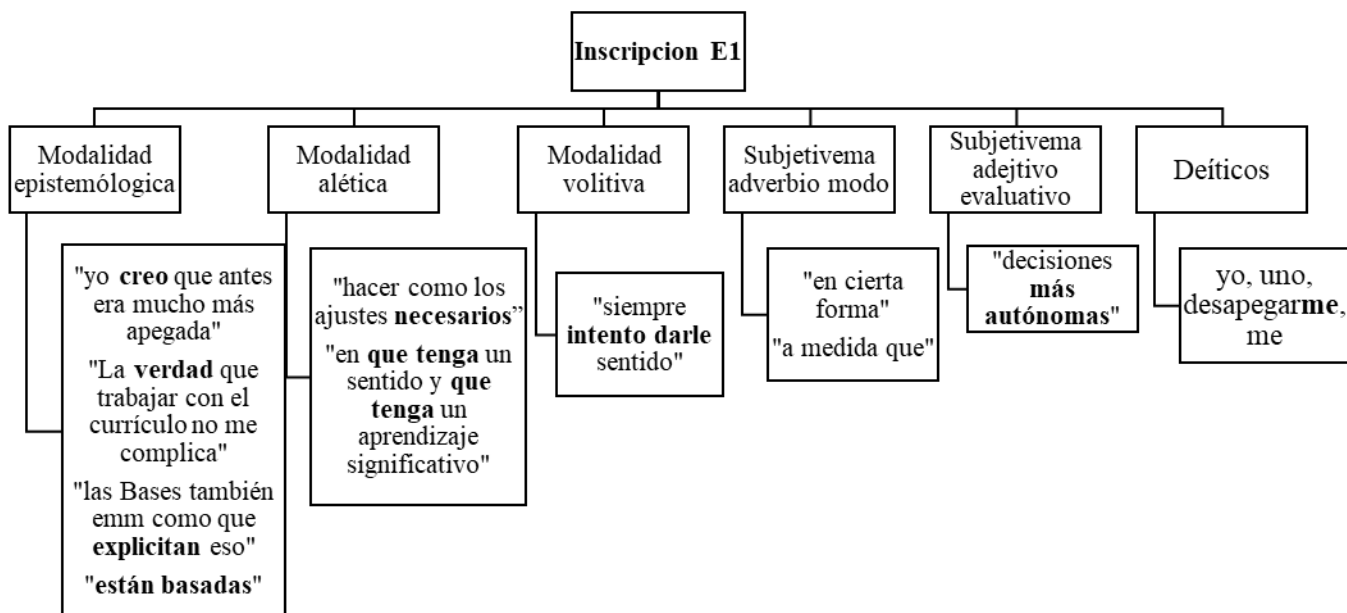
Inscripcion E1

Modalidad epistemológica

"yo creo que antes era mucho más apegada"

"La verdad que trabajar con el currículo no me complica"

"las Bases también emm como que explicitan eso"

"están basadas"

Modalidad alética

"hacer como los ajustes necesarios"

"en que tenga un sentido y que tenga un aprendizaje significativo"

Modalidad volitiva

"siempre intento darle sentido"

Subjetivema adverbio modo

"en cierta forma"

"a medida que"

Subjetivema adejtivo evaluativo

"decisiones más autónomas"

Deíticos

yo, uno, desapegarme, me